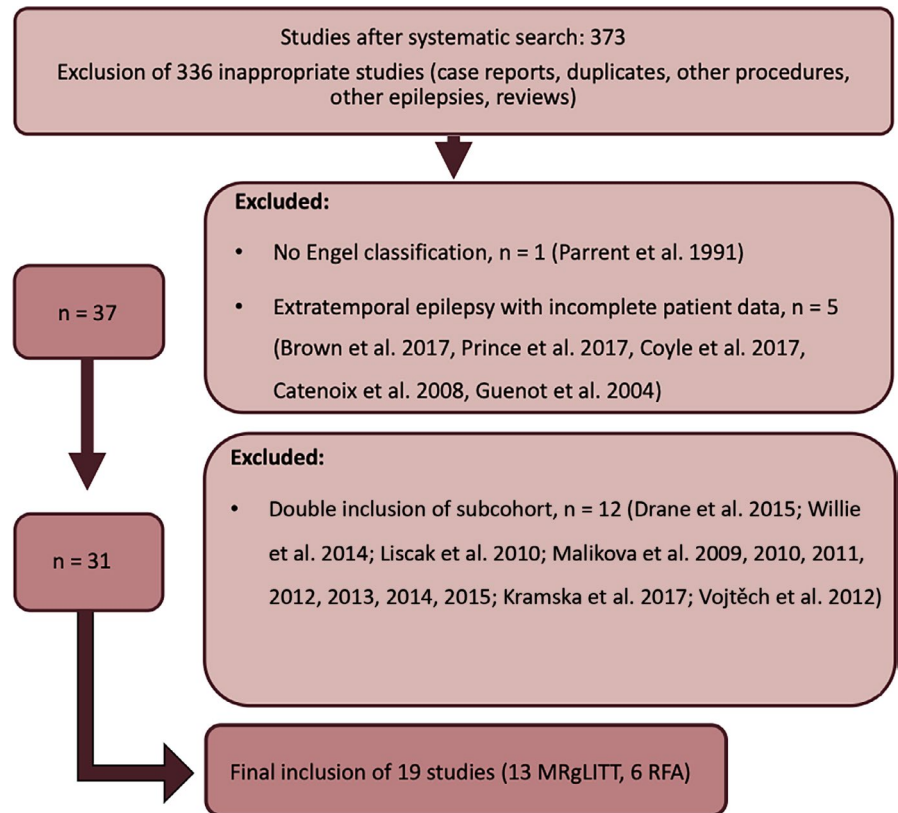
Studies after systematic search: 373

Exclusion of 336 inappropriate studies (case reports, duplicates, other procedures, other epilepsies, reviews)

n = 37

Excluded:

• No Engel classification, n = 1 (Parrent et al. 1991)

• Extratemporal epilepsy with incomplete patient data, n = 5 (Brown et al. 2017, Prince et al. 2017, Coyle et al. 2017, Catenoix et al. 2008, Guenot et al. 2004)

n = 31

Excluded:

• Double inclusion of subcohort, n = 12 (Drane et al. 2015; Willie et al. 2014; Liscak et al. 2010; Malikova et al. 2009, 2010, 2011, 2012, 2013, 2014, 2015; Kramska et al. 2017; Vojtěch et al. 2012)

Final inclusion of 19 studies (13 MRgLITT, 6 RFA)